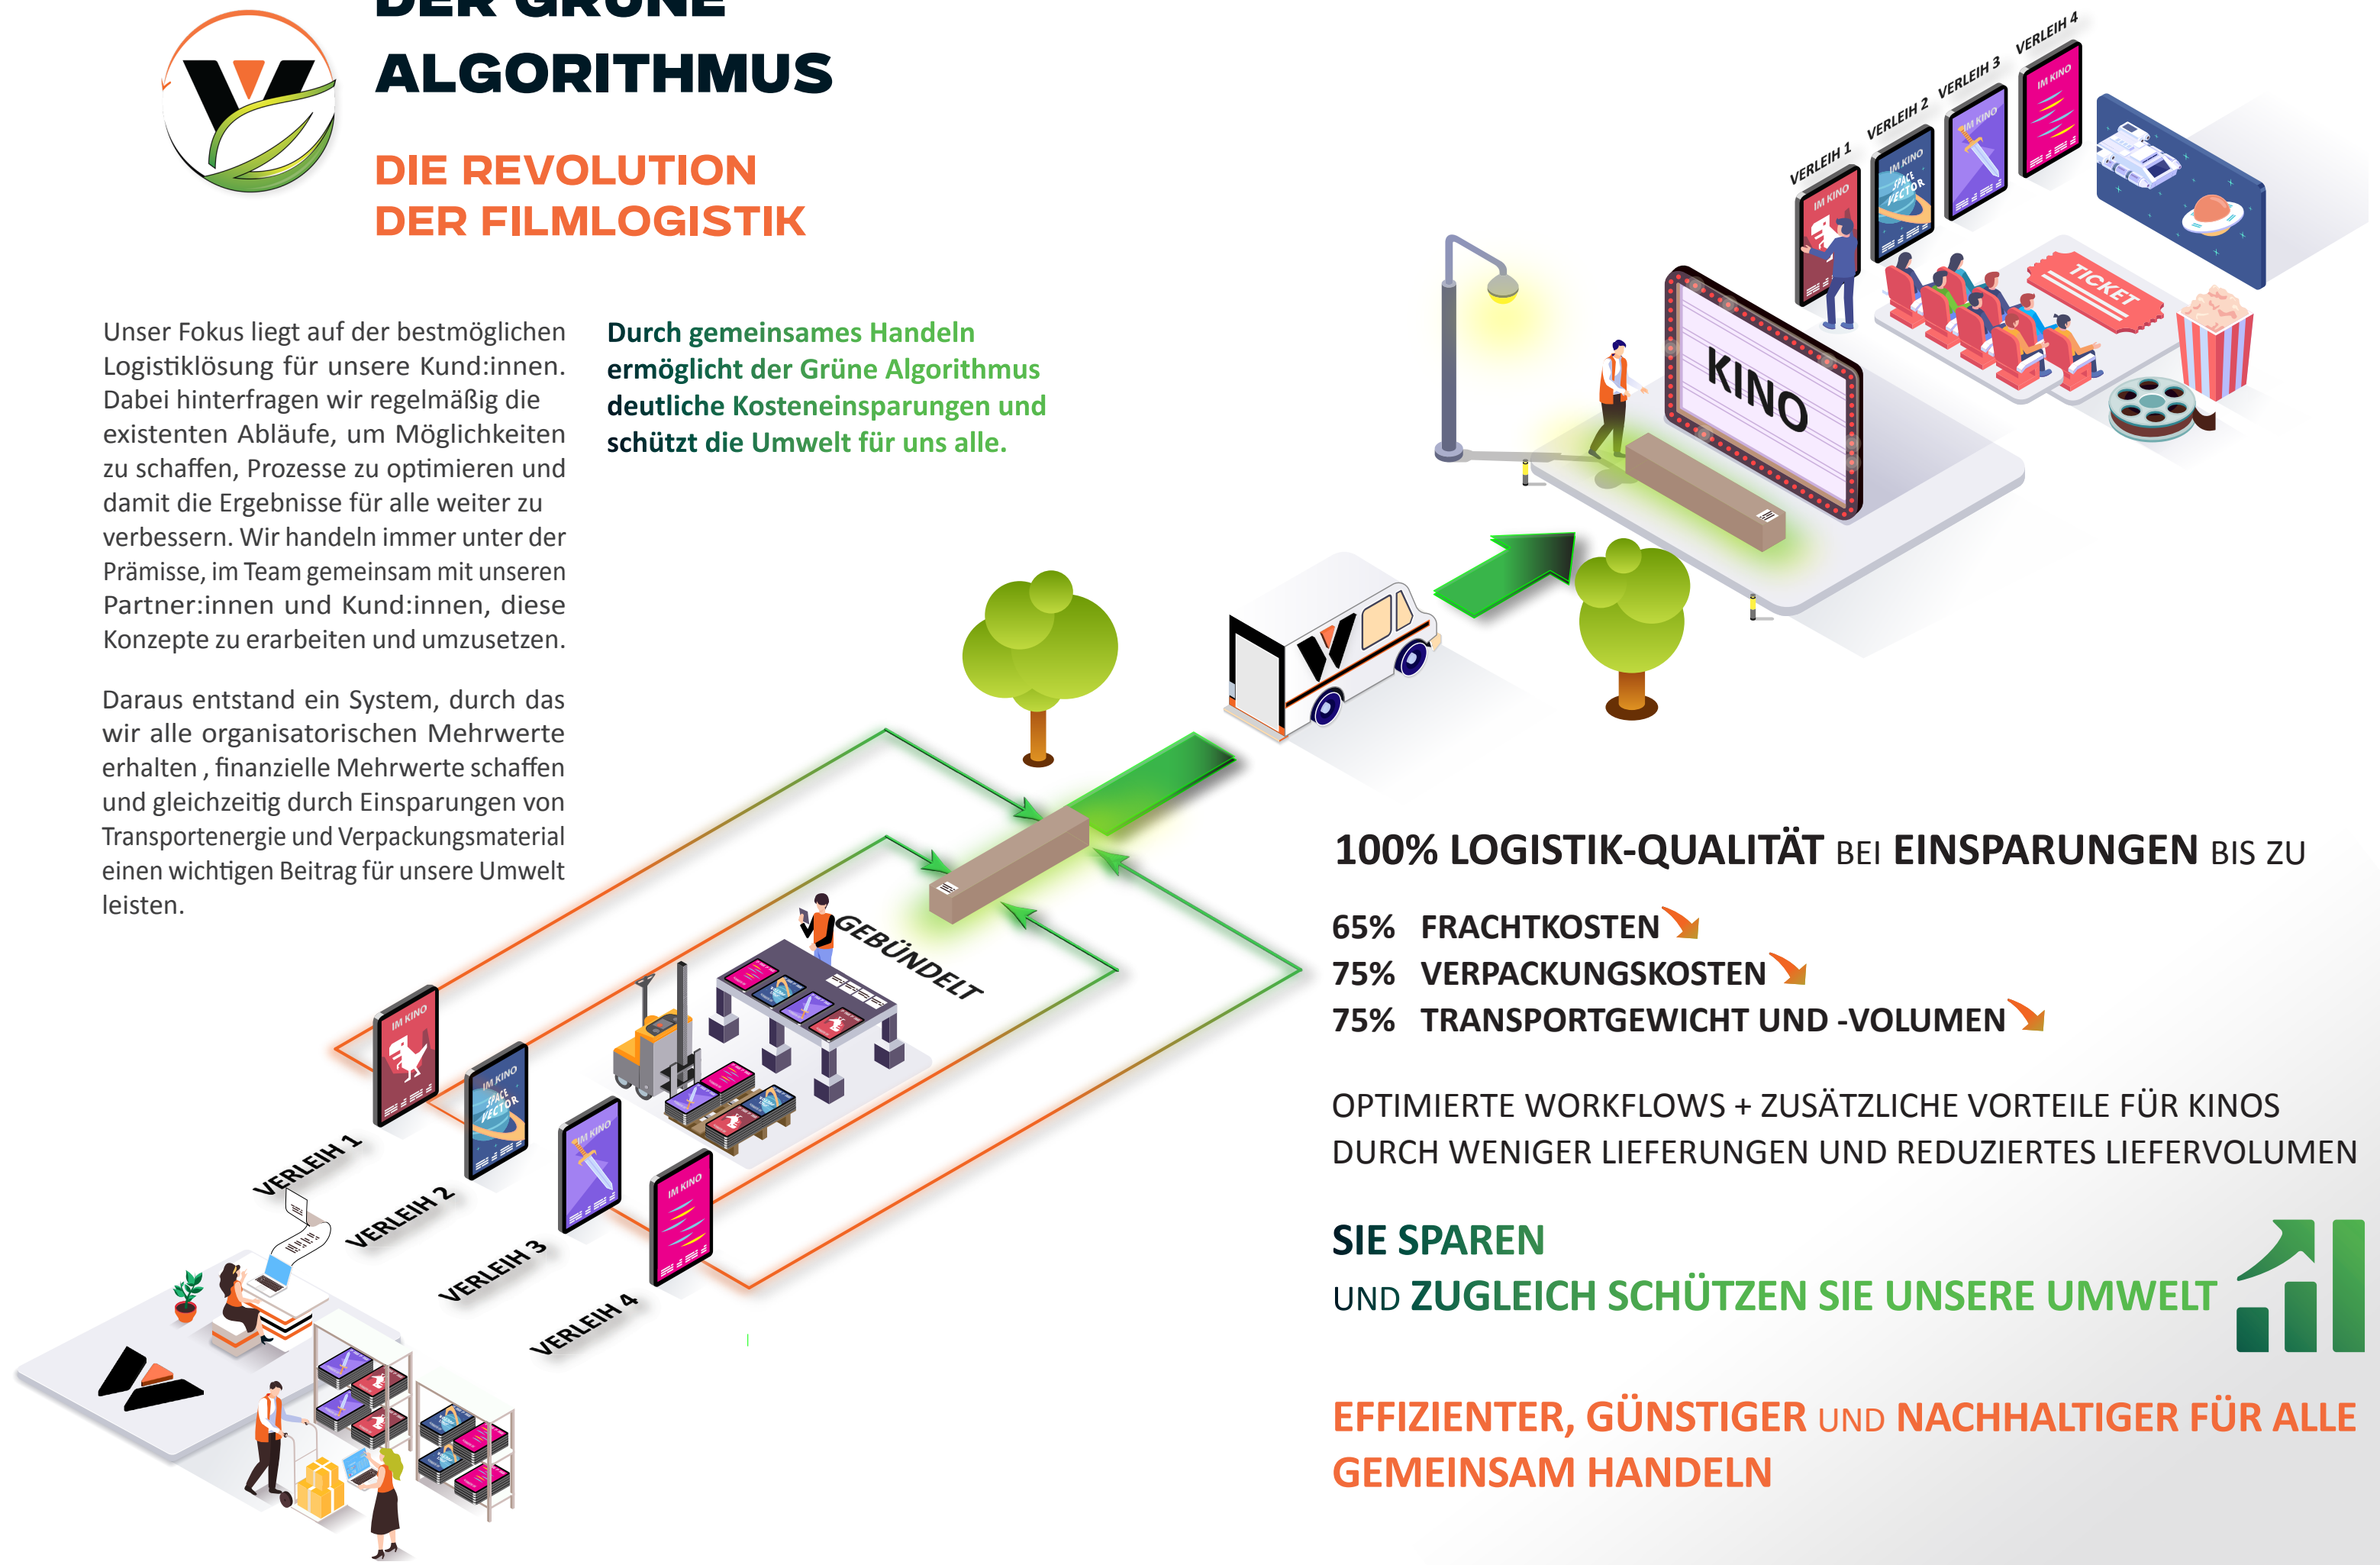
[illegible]
ALGORITHMUS

DIE REVOLUTION
DER FILMLOGISTIK

Unser Fokus liegt auf der bestmöglichen Logistiklösung für unsere Kund:innen. Dabei hinterfragen wir regelmäßig die existenten Abläufe, um Möglichkeiten zu schaffen, Prozesse zu optimieren und damit die Ergebnisse für alle weiter zu verbessern. Wir handeln immer unter der Prämisse, im Team gemeinsam mit unseren Partner:innen und Kund:innen, diese Konzepte zu erarbeiten und umzusetzen.

Daraus entstand ein System, durch das wir alle organisatorischen Mehrwerte erhalten , finanzielle Mehrwerte schaffen und gleichzeitig durch Einsparungen von Transportenergie und Verpackungsmaterial einen wichtigen Beitrag für unsere Umwelt leisten.

Durch gemeinsames Handeln ermöglicht der Grüne Algorithmus deutliche Kosteneinsparungen und schützt die Umwelt für uns alle.

VERLEIH 1
VERLEIH 2
VERLEIH 3
VERLEIH 4
IM KINO
IM KINO
SPACE VECTOR
IM KINO
IM KINO
KINO
TICKET

GEBÜNDELT

VERLEIH 1
VERLEIH 2
VERLEIH 3
VERLEIH 4

100% LOGISTIK-QUALITÄT BEI EINSPARUNGEN BIS ZU

65% FRACHTKOSTEN
75% VERPACKUNGSKOSTEN
75% TRANSPORTGEWICHT UND -VOLUMEN

OPTIMIERTE WORKFLOWS + ZUSÄTZLICHE VORTEILE FÜR KINOS DURCH WENIGER LIEFERUNGEN UND REDUZIERTES LIEFERVOLUMEN

SIE SPAREN
UND ZUGLEICH SCHÜTZEN SIE UNSERE UMWELT

EFFIZIENTER, GÜNSTIGER UND NACHHALTIGER FÜR ALLE
GEMEINSAM HANDELN